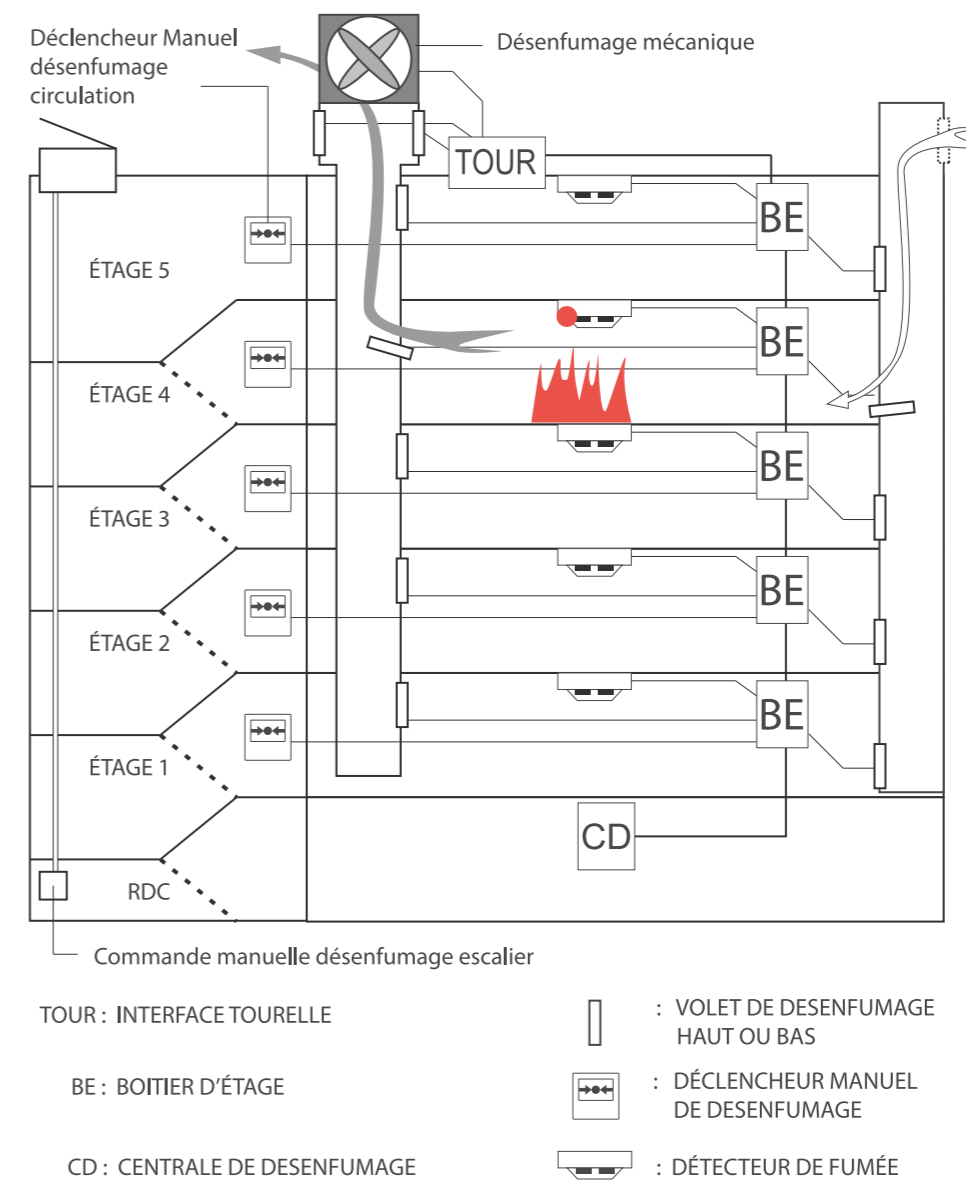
Déclencheur Manuel désenfumage circulation

Désenfumage mécanique

TOUR

BE

ÉTAGE 5

BE

ÉTAGE 4

BE

ÉTAGE 3

BE

ÉTAGE 2

BE

ÉTAGE 1

CD

RDC

Commande manuelle désenfumage escalier

TOUR : INTERFACE TOURELLE

BE : BOITIER D'ÉTAGE

CD : CENTRALE DE DESENFUMAGE

: VOLET DE DESENFUMAGE HAUT OU BAS

: DÉCLENCHEUR MANUEL DE DESENFUMAGE

: DÉTECTEUR DE FUMÉE